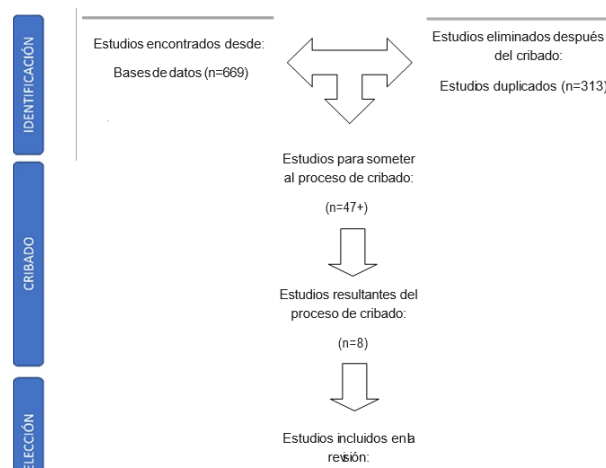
IDENTIFICACIÓN

Estudios encontrados desde:

Bases de datos (n=669)

Estudios eliminados después del cribado:

Estudios duplicados (n=313)

CRIBADO

Estudios para someter al proceso de cribado:

(n=47+)

Estudios resultantes del proceso de cribado:

(n=8)

ELECCIÓN

Estudios incluidos en la revisión: